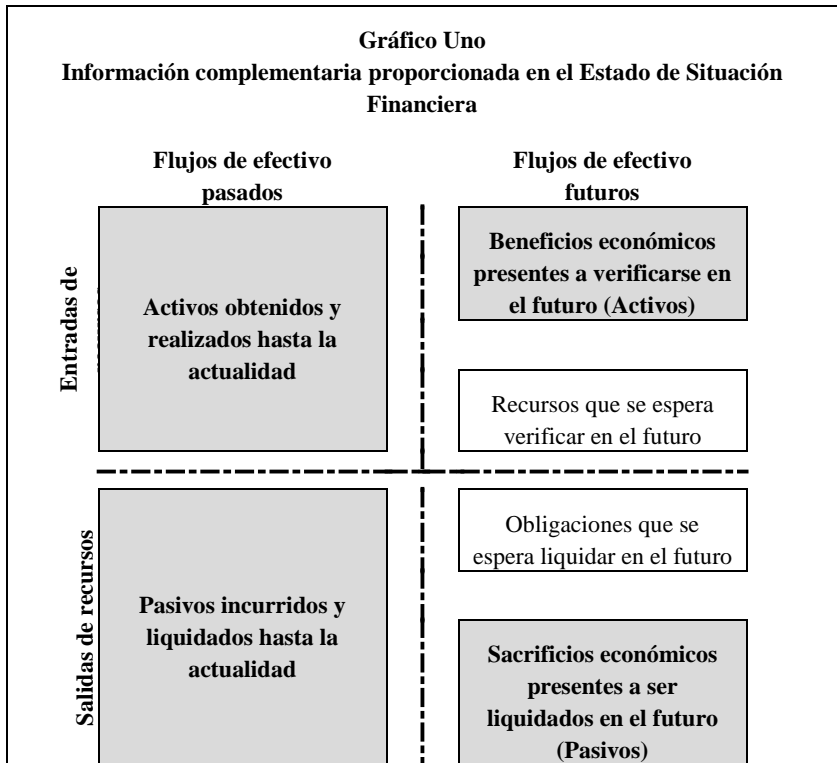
Gráfico Uno
Información complementaria proporcionada en el Estado de Situación Financiera

Flujos de efectivo pasados

Flujos de efectivo futuros

Entradas de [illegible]

Activos obtenidos y realizados hasta la actualidad

Beneficios económicos presentes a verificarse en el futuro (Activos)

Recursos que se espera verificar en el futuro

Salidas de recursos

Pasivos incurridos y liquidados hasta la actualidad

Obligaciones que se espera liquidar en el futuro

Sacrificios económicos presentes a ser liquidados en el futuro (Pasivos)